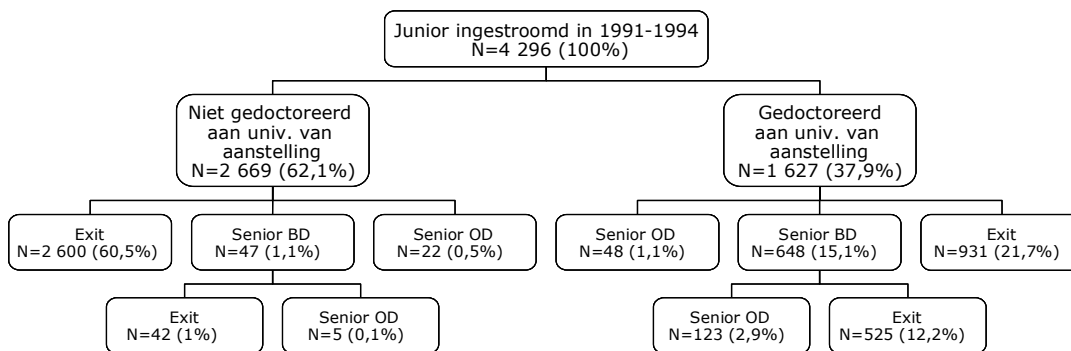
Junior ingestroomd in 1991-1994
N=4 296 (100%)

Niet gedoctoreerd aan univ. van aanstelling
N=2 669 (62,1%)

Gedoctoreerd aan univ. van aanstelling
N=1 627 (37,9%)

Exit
N=2 600 (60,5%)

Senior BD
N=47 (1,1%)

Senior OD
N=22 (0,5%)

Senior OD
N=48 (1,1%)

Senior BD
N=648 (15,1%)

Exit
N=931 (21,7%)

Exit
N=42 (1%)

Senior OD
N=5 (0,1%)

Senior OD
N=123 (2,9%)

Exit
N=525 (12,2%)